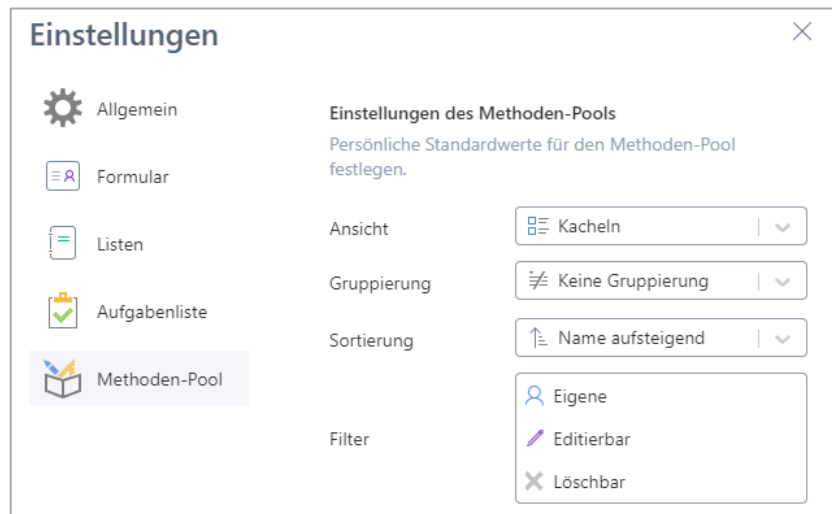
Einstellungen

Allgemein

Formular

Listen

Aufgabenliste

Methoden-Pool

Einstellungen des Methoden-Pools

Persönliche Standardwerte für den Methoden-Pool festlegen.

Ansicht

Kacheln

Gruppierung

Keine Gruppierung

Sortierung

Name aufsteigend

Filter

Eigene

Editierbar

Löschbar